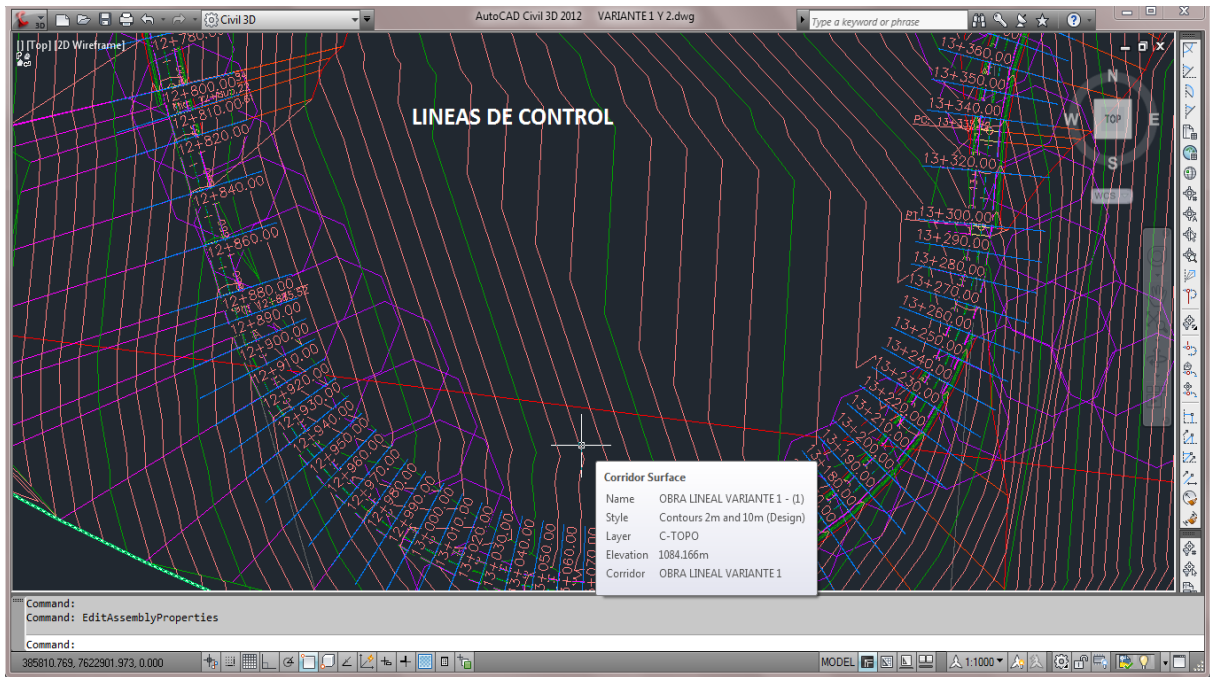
Civil 3D
AutoCAD Civil 3D 2012 VARIANTE 1 Y 2.dwg
Type a keyword or phrase
[-] [Top] [2D Wireframe]
LINEAS DE CONTROL
12+780.00
12+800.00
12+810.00
12+820.00
12+840.00
12+860.00
12+880.00
12+890.00
12+900.00
12+910.00
12+920.00
12+930.00
12+940.00
12+950.00
12+960.00
12+970.00
12+980.00
12+990.00
13+000.00
13+010.00
13+020.00
13+030.00
13+040.00
13+050.00
13+060.00
13+070.00
13+360.00
13+350.00
13+340.00
PC: 13+331
13+320.00
PT: 13+300.00
13+290.00
13+280.00
13+270.00
13+260.00
13+250.00
13+240.00
13+230.00
13+220.00
13+210.00
13+200.00
13+190.00
13+180.00
N
W
TOP
E
S
WCS
Corridor Surface
Name OBRA LINEAL VARIANTE 1 - (1)
Style Contours 2m and 10m (Design)
Layer C-TOPO
Elevation 1084.166m
Corridor OBRA LINEAL VARIANTE 1
Command:
Command: EditAssemblyProperties
Command:
385810.769, 7622901.973, 0.000
MODEL
1:1000